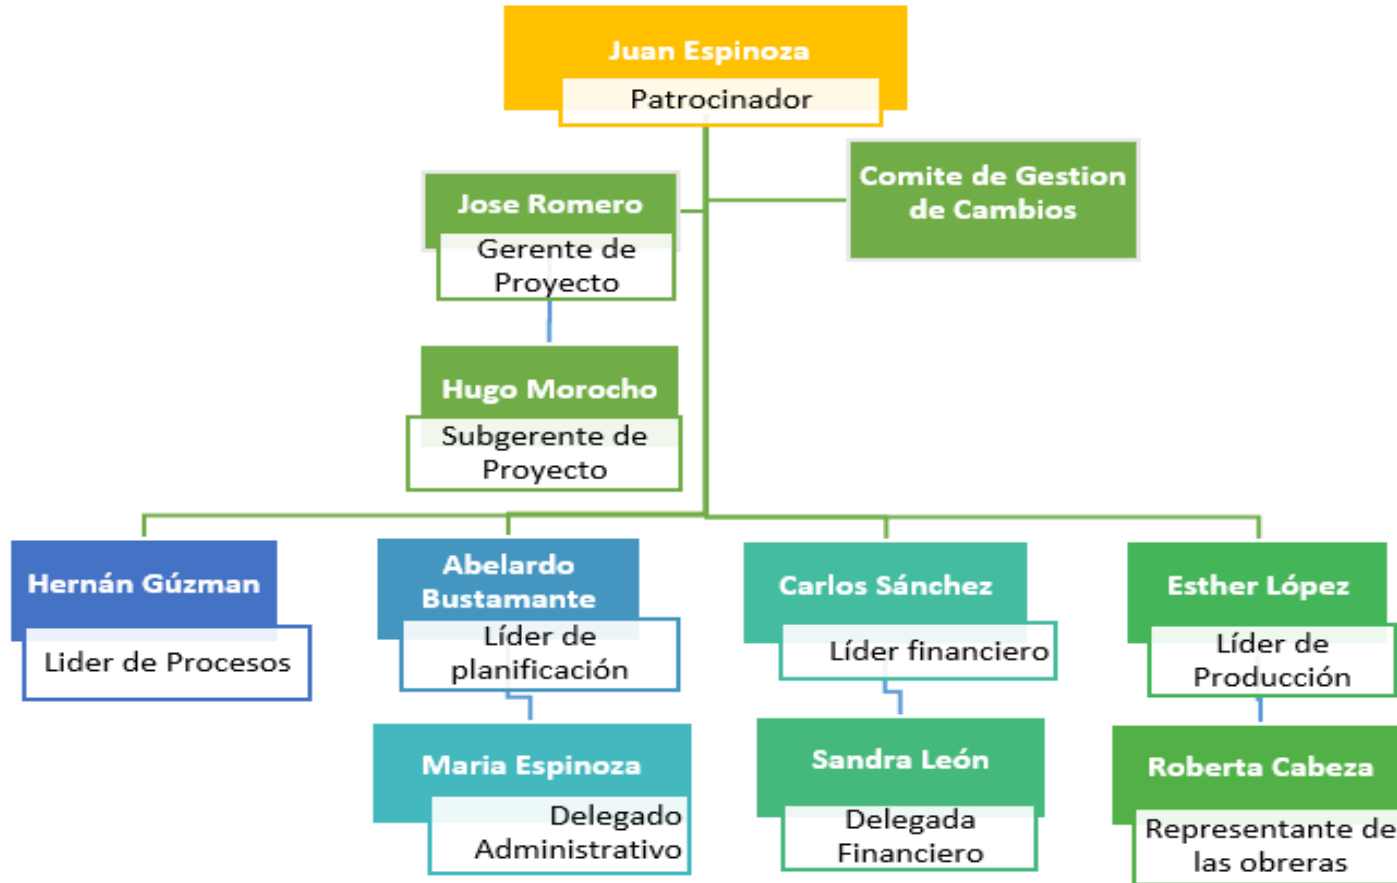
Juan Espinoza
Patrocinador

Jose Romero
Gerente de Proyecto

Comite de Gestion de Cambios

Hugo Morocho
Subgerente de Proyecto

Hernán Gúzman
Lider de Procesos

Abelardo Bustamante
Líder de planificación

Maria Espinoza
Delegado Administrativo

Carlos Sánchez
Líder financiero

Sandra León
Delegada Financiero

Esther López
Líder de Producción

Roberta Cabeza
Representante de las obreras